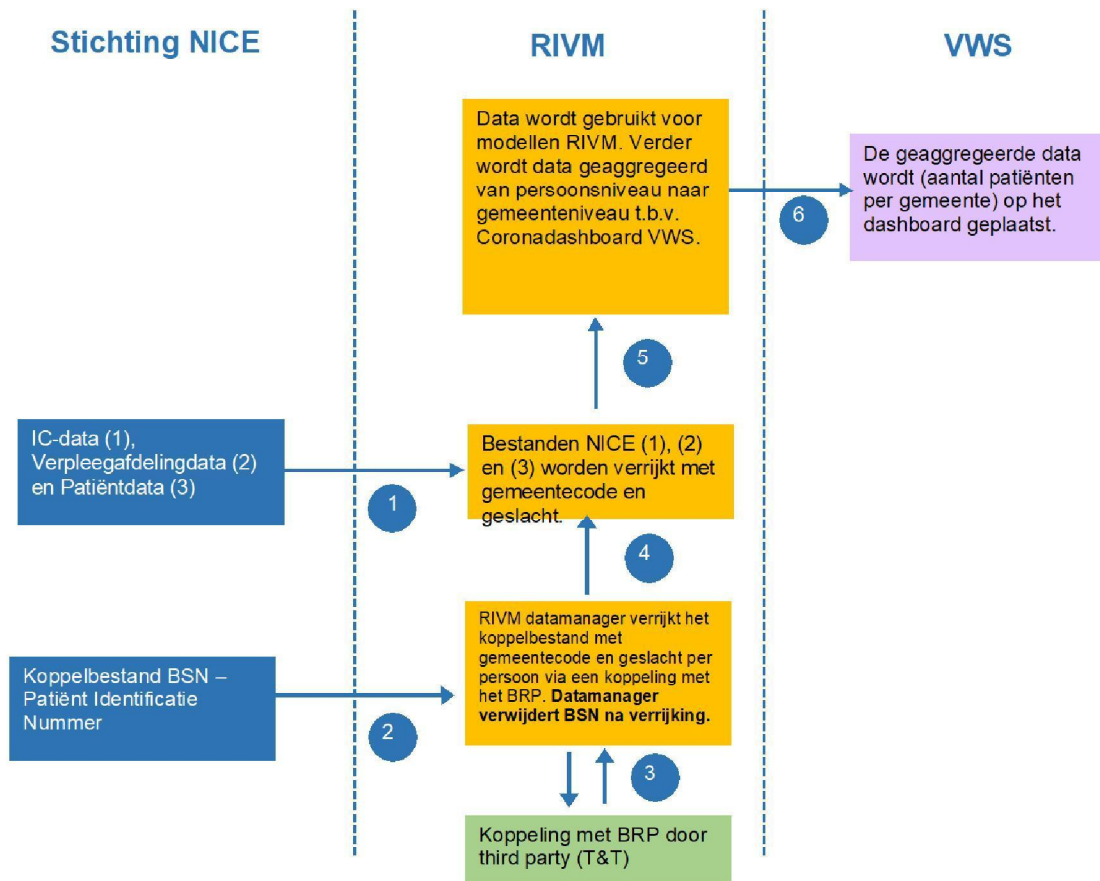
Stichting NICE

RIVM

VWS

Data wordt gebruikt voor modellen RIVM. Verder wordt data geaggregeerd van persoonsniveau naar gemeenteniveau t.b.v. Coronadashboard VWS.

6

De geaggregeerde data wordt (aantal patiënten per gemeente) op het dashboard geplaatst.

5

IC-data (1), Verpleegafdelingdata (2) en Patiëntdata (3)

1

Bestanden NICE (1), (2) en (3) worden verrijkt met gemeentecode en geslacht.

4

Koppelbestand BSN – Patiënt Identificatie Nummer

2

RIVM datamanager verrijkt het koppelbestand met gemeentecode en geslacht per persoon via een koppeling met het BRP. **Datamanager verwijdert BSN na verrijking.**

3

Koppeling met BRP door third party (T&T)